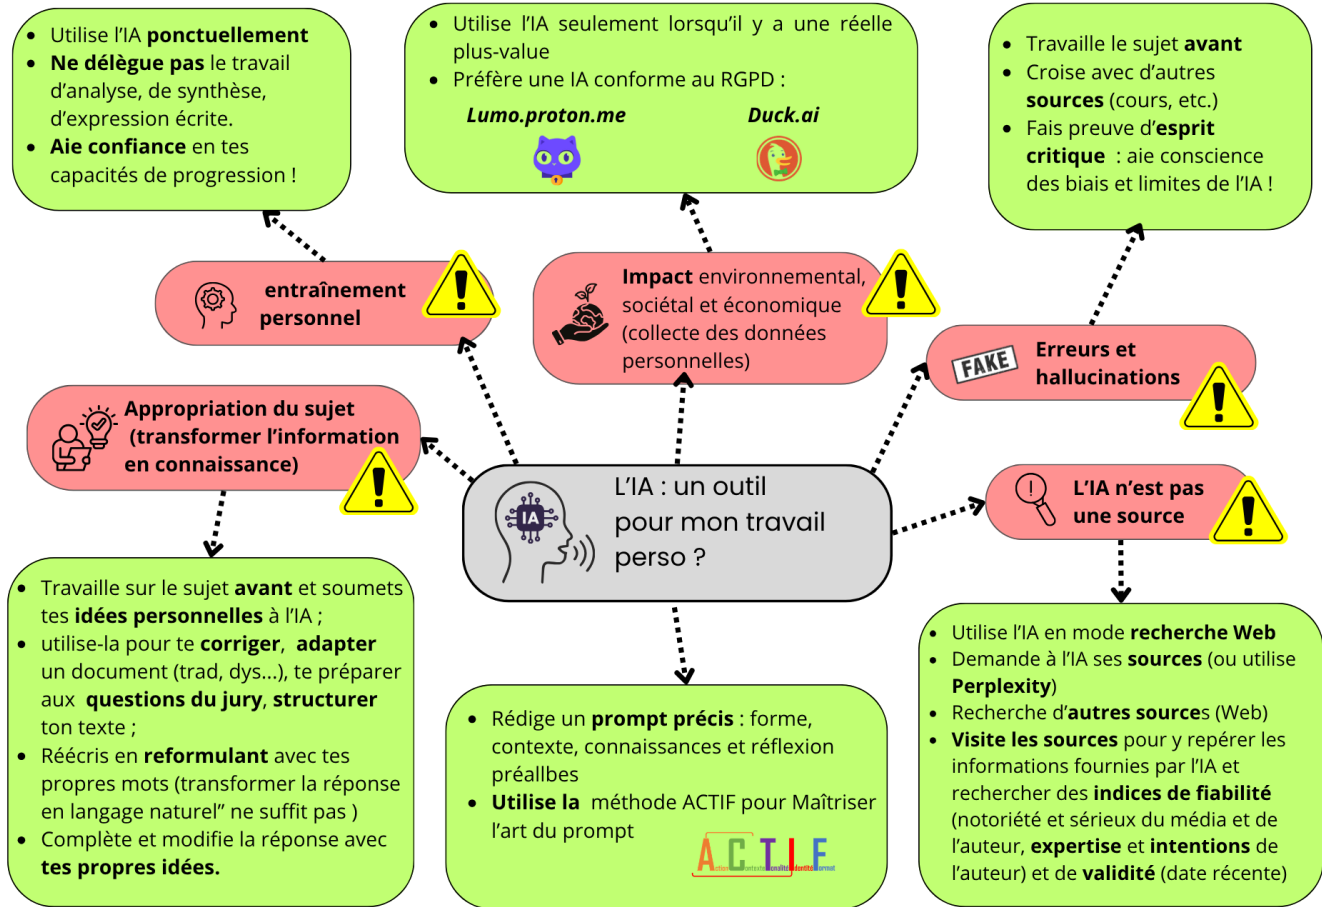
- Utilise l'IA **ponctuellement**
- **Ne délègue pas** le travail d'analyse, de synthèse, d'expression écrite.
- **Aie confiance** en tes capacités de progression !

- Utilise l'IA seulement lorsqu'il y a une réelle plus-value
- Préfère une IA conforme au RGPD :

Lumo.proton.me

Duck.ai

- Travaille le sujet **avant**
- Croise avec d'autres **sources** (cours, etc.)
- Fais preuve d'**esprit critique** : aie conscience des biais et limites de l'IA !

entraînement personnel

**Impact** environnemental, sociétal et économique (collecte des données personnelles)

FAKE

Erreurs et hallucinations

Appropriation du sujet (transformer l'information en connaissance)

IA

L'IA : un outil pour mon travail perso ?

L'IA n'est pas une source

- Travaille sur le sujet **avant** et soumets tes **idées personnelles** à l'IA ;
- utilise-la pour te **corriger**, **adapter** un document (trad, dys...), te préparer aux **questions du jury**, **structurer** ton texte ;
- Réécris en **reformulant** avec tes propres mots (transformer la réponse en langage naturel" ne suffit pas )
- Complète et modifie la réponse avec **tes propres idées.**

- Rédige un **prompt précis** : forme, contexte, connaissances et réflexion préallbes
- **Utilise la** méthode ACTIF pour Maîtriser l'art du prompt

ACTIF
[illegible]

- Utilise l'IA en mode **recherche Web**
- Demande à l'IA ses **sources** (ou utilise **Perplexity**)
- Recherche d'**autres source**s (Web)
- **Visite les sources** pour y repérer les informations fournies par l'IA et rechercher des **indices de fiabilité** (notoriété et sérieux du média et de l'auteur, **expertise** et **intentions** de l'auteur) et de **validité** (date récente)